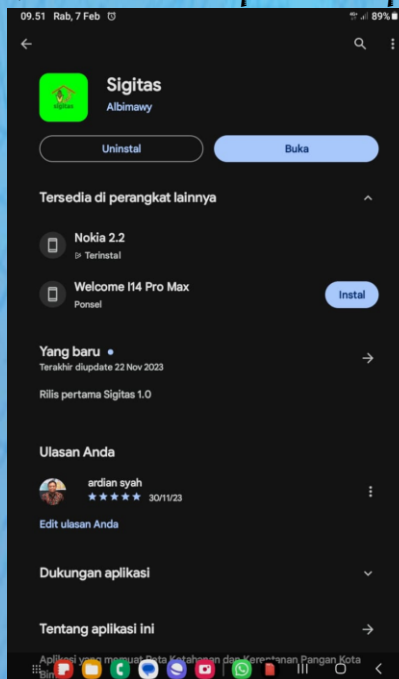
09.51 Rab, 7 Feb
89%

Sigitas
Albimawy

sigitas

Uninstal
Buka

Tersedia di perangkat lainnya

Nokia 2.2
Terinstal

Welcome I14 Pro Max
Ponsel
Instal

Yang baru •
Terakhir diupdate 22 Nov 2023

Rilis pertama Sigitas 1.0

Ulasan Anda

ardian syah
★★★★★ 30/11/23

Edit ulasan Anda

Dukungan aplikasi

Tentang aplikasi ini

Aplikasi yang memuat Data Ketahanan dan Kerentanan Pangan Kota Bi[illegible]